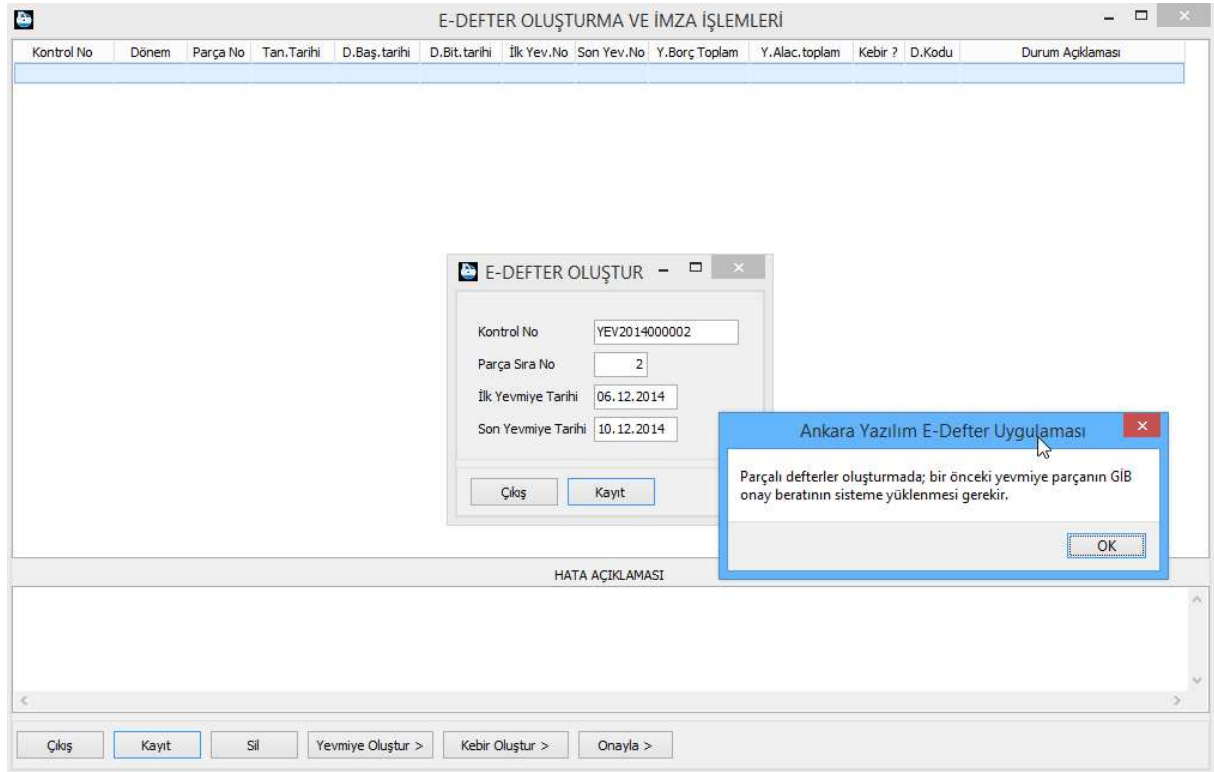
E-DEFTER OLUŞTURMA VE İMZA İŞLEMLERİ

| Kontrol No | Dönem | Parça No | Tan.Tarihi | D.Baş.tarihi | D.Bit.tarihi | İlk Yev.No | Son Yev.No | Y.Borç Toplam | Y.Alac.toplam | Kebir ? | D.Kodu | Durum Açıklaması |
|---|---|---|---|---|---|---|---|---|---|---|---|---|
| | | | | | | | | | | | | |

E-DEFTER OLUŞTUR

Kontrol No YEV2014000002
Parça Sıra No 2
İlk Yevmiye Tarihi 06.12.2014
Son Yevmiye Tarihi 10.12.2014

Çıkış Kayıt

Ankara Yazılım E-Defter Uygulaması

Parçalı defterler oluşturmada; bir önceki yevmiye parçanın GİB onay beratının sisteme yüklenmesi gerekir.

OK

HATA AÇIKLAMASI

Çıkış Kayıt Sil Yevmiye Oluştur > Kebir Oluştur > Onayla >